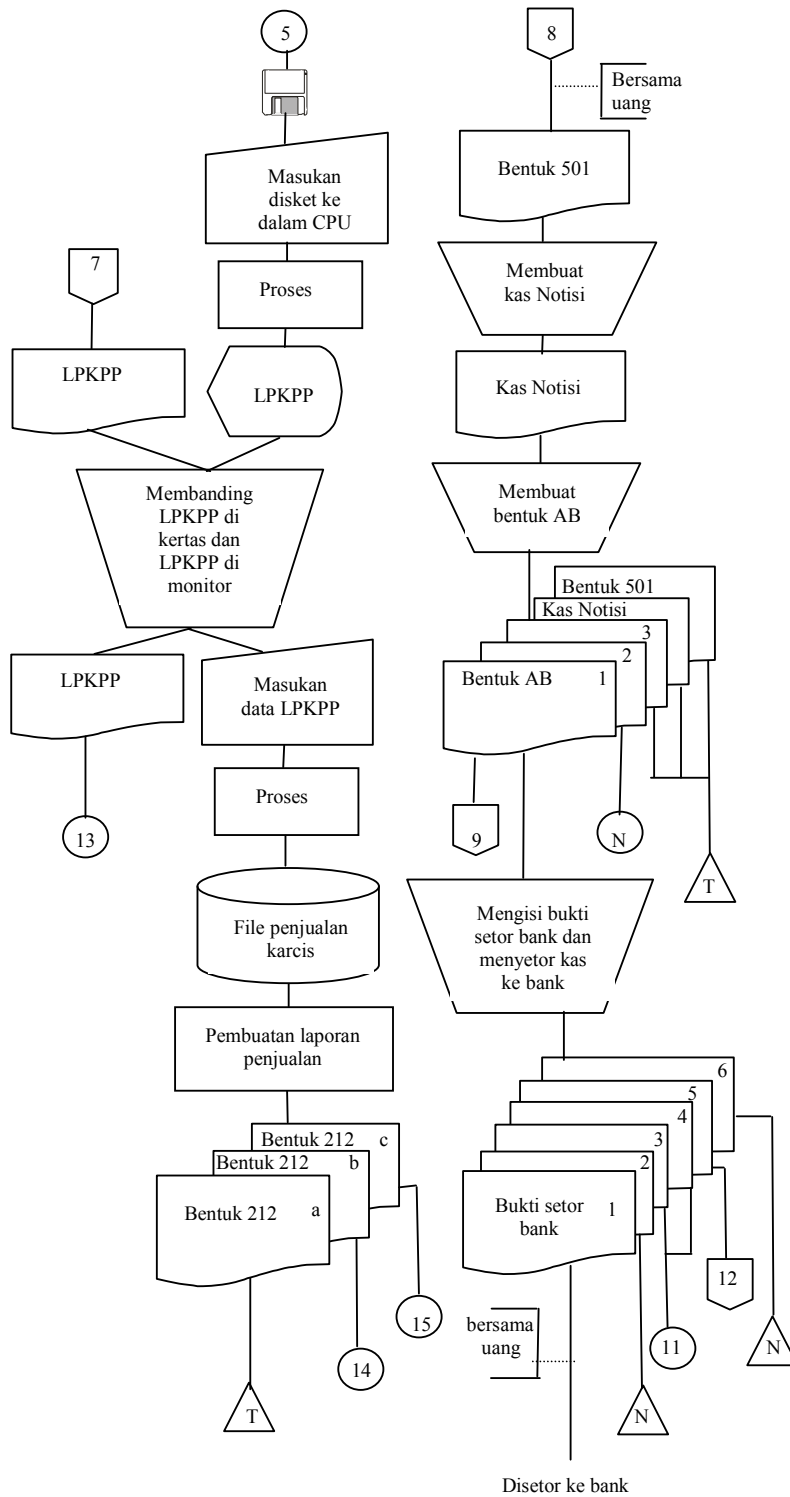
5

Masukan disket ke dalam CPU

Proses

7

LPKPP

LPKPP

Membanding LPKPP di kertas dan LPKPP di monitor

LPKPP

Masukan data LPKPP

13

Proses

File penjualan karcis

Pembuatan laporan penjualan

Bentuk 212 c
Bentuk 212 b
Bentuk 212 a

15

14

T

8

Bersama uang

Bentuk 501

Membuat kas Notisi

Kas Notisi

Membuat bentuk AB

Bentuk 501
Kas Notisi
3
2
Bentuk AB 1

9

N

T

Mengisi bukti setor bank dan menyetor kas ke bank

6
5
4
3
2
Bukti setor bank 1

12

N

11

bersama uang

N

Disetor ke bank